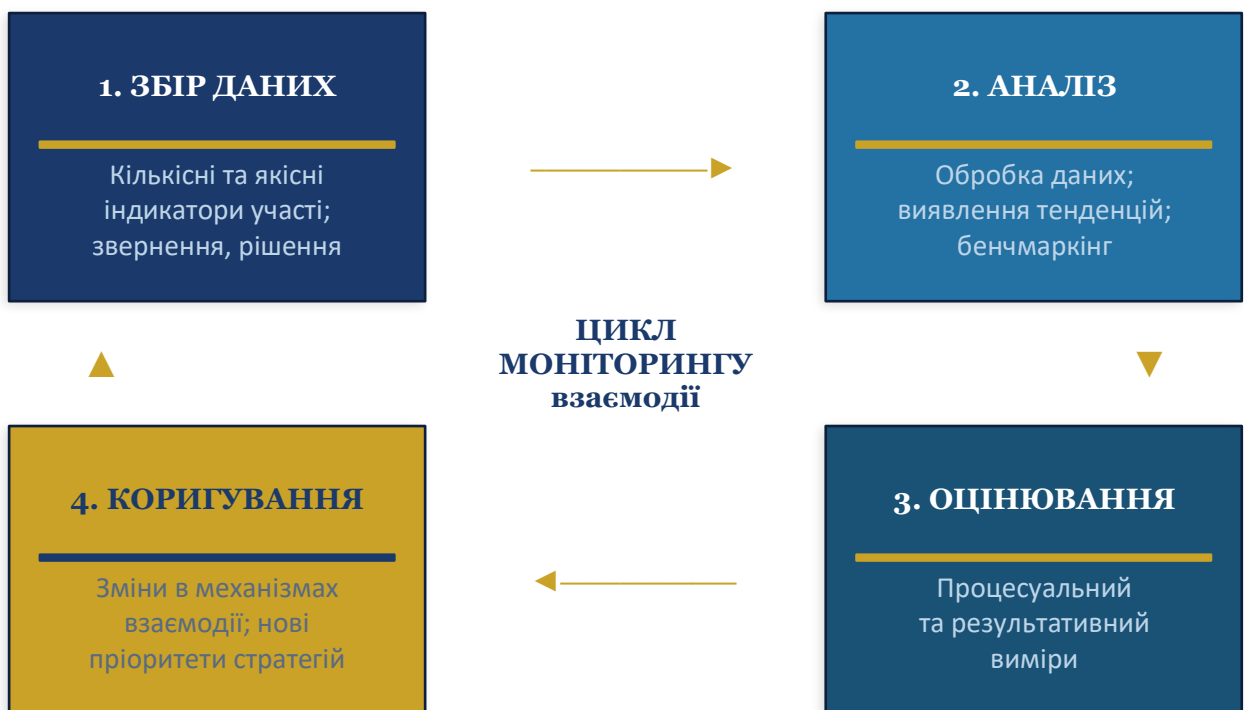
1. ЗБІР ДАНИХ

Кількісні та якісні індикатори участі; звернення, рішення

2. АНАЛІЗ

Обробка даних; виявлення тенденцій; бенчмаркінг

ЦИКЛ МОНІТОРИНГУ взаємодії

4. КОРИГУВАННЯ

Зміни в механізмах взаємодії; нові пріоритети стратегій

3. ОЦІНЮВАННЯ

Процесуальний та результативний виміри